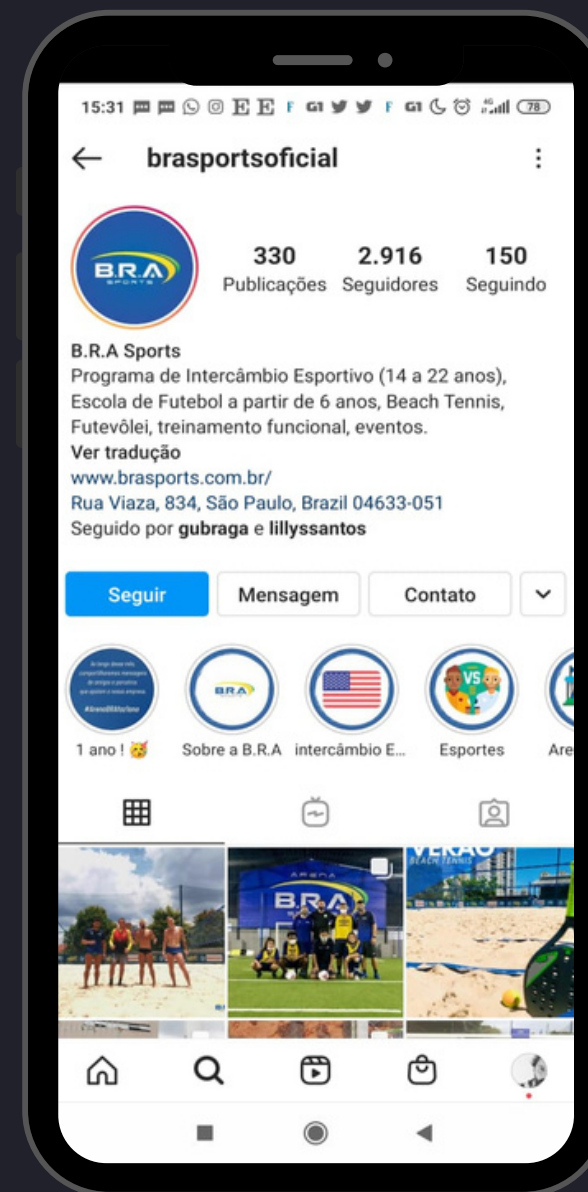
15:31 78

← brasportsoficial ⋮

B.R.A SPORTS

330 Publicações 2.916 Seguidores 150 Seguindo

B.R.A Sports
Programa de Intercâmbio Esportivo (14 a 22 anos), Escola de Futebol a partir de 6 anos, Beach Tennis, Futevôlei, treinamento funcional, eventos.
Ver tradução
www.brasports.com.br/
Rua Viaza, 834, São Paulo, Brazil 04633-051
Seguido por gubraga e lillyssantos

Seguir Mensagem Contato

1 ano ! Sobre a B.R.A intercâmbio E... Esportes Are

ARENA B.R.A

VERÃO BEACH TENNIS